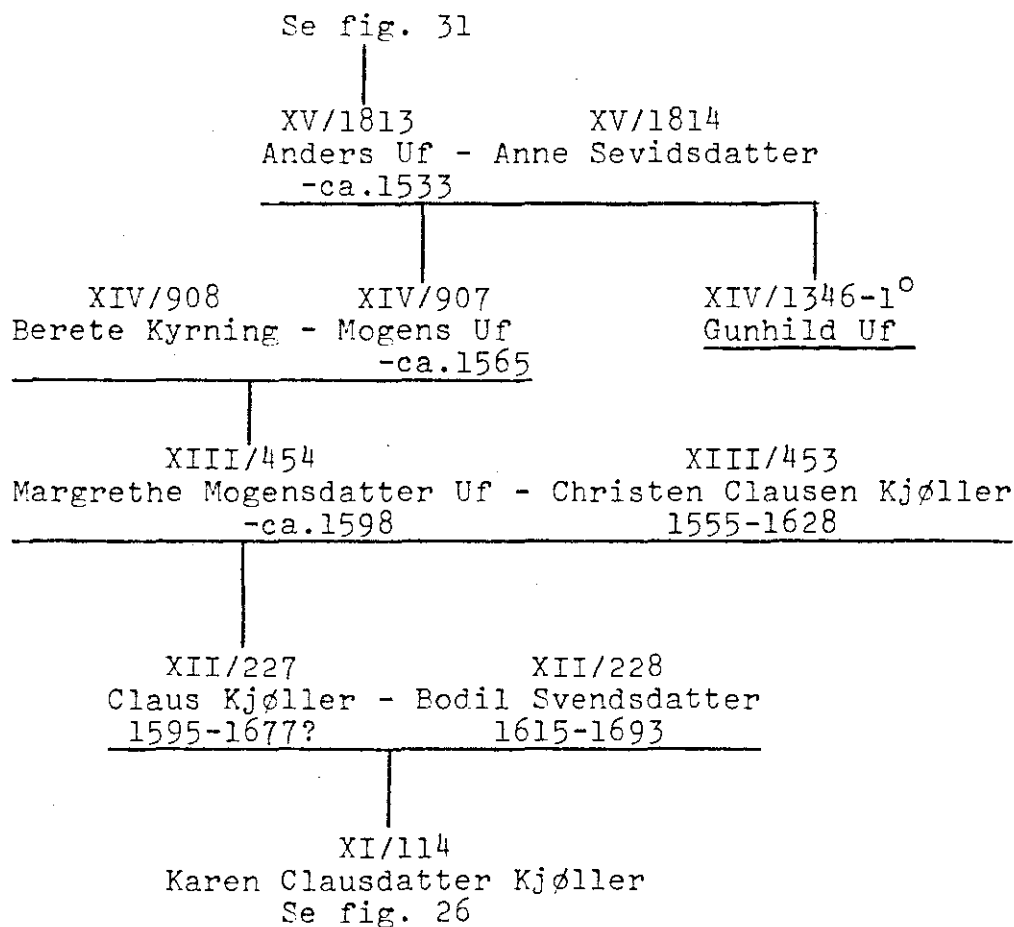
Se fig. 31

XV/1813 XV/1814
Anders Uf - Anne Sevidsdatter
-ca.1533

XIV/908 XIV/907
Berete Kyrning - Mogens Uf
-ca.1565

XIV/1346-1$^{\circ}$
Gunhild Uf

XIII/454 XIII/453
Margrethe Mogensdatter Uf - Christen Clausen Kjøller
-ca.1598 1555-1628

XII/227 XII/228
Claus Kjøller - Bodil Svendsdatter
1595-1677? 1615-1693

XI/114
Karen Clausdatter Kjøller
Se fig. 26